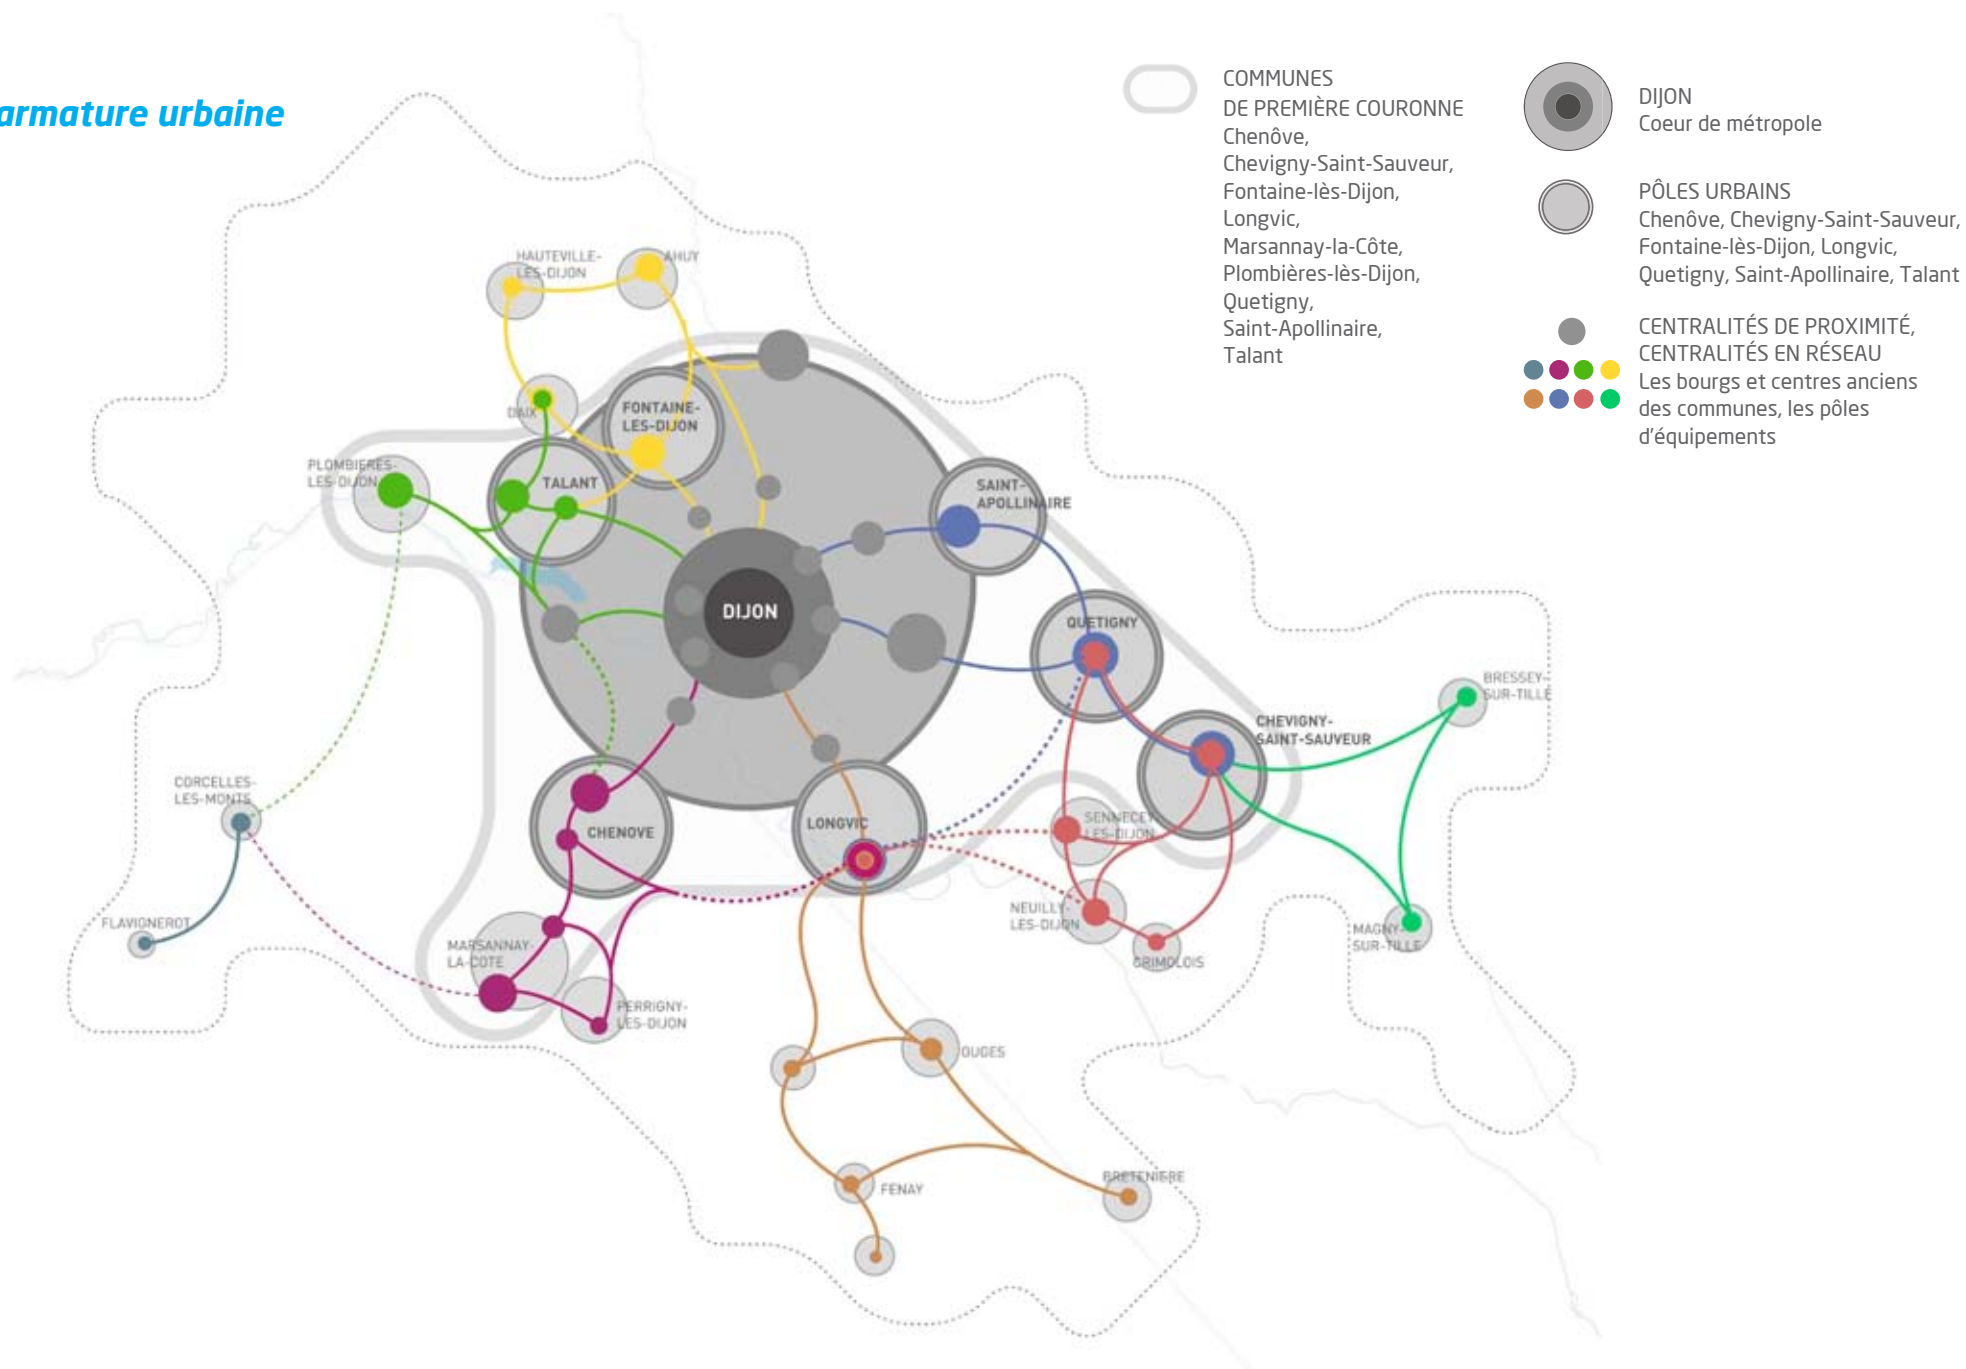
armature urbaine

COMMUNES DE PREMIÈRE COURONNE
Chenôve, Chevigny-Saint-Sauveur, Fontaine-lès-Dijon, Longvic, Marsannay-la-Côte, Plombières-lès-Dijon, Quetigny, Saint-Apollinaire, Talant

DIJON
Coeur de métropole

PÔLES URBAINS
Chenôve, Chevigny-Saint-Sauveur, Fontaine-lès-Dijon, Longvic, Quetigny, Saint-Apollinaire, Talant

CENTRALITÉS DE PROXIMITÉ, CENTRALITÉS EN RÉSEAU
Les bourgs et centres anciens des communes, les pôles d'équipements

HAUTEVILLE-LES-DIJON
AHUY
DAIX
FONTAINE-LES-DIJON
PLOMBIERES-LES-DIJON
TALANT
SAINT-APOLLINAIRE
DIJON
QUETIGNY
BRESSEY-SUR-TILLE
CHEVIGNY-SAINT-SAUVEUR
CORCELLES-LES-MONTS
CHENOVE
LONGVIC
SENNECEY-LES-DIJON
FLAVIGNEROT
NEUILLY-LES-DIJON
MAGNY-SUR-TILLE
CRIMOLOIS
MARSANNAY-LA-COTE
PERRIGNY-LES-DIJON
OUGES
FENAY
BRETENIERE